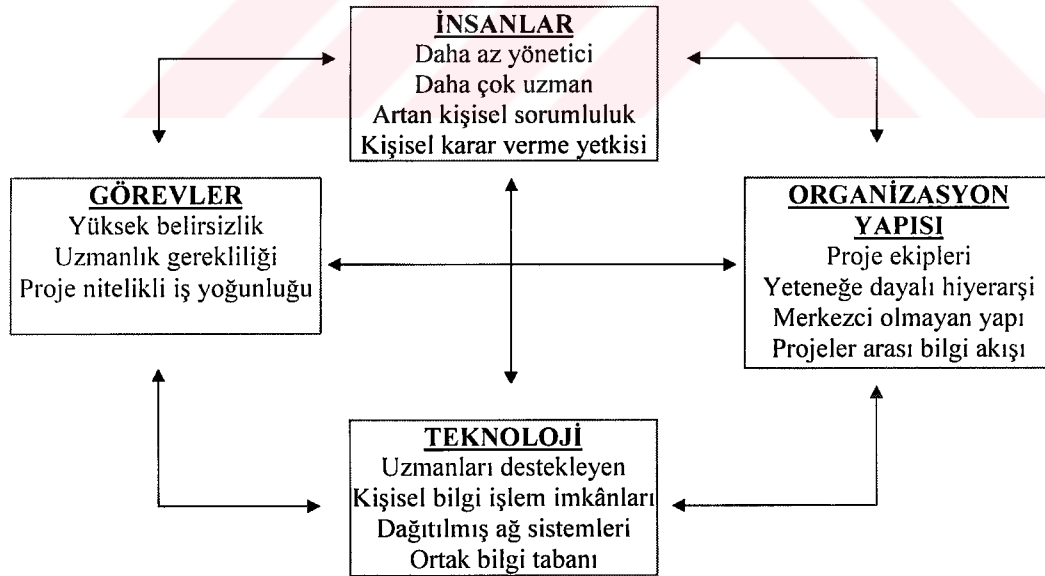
İNSANLAR
Daha az yönetici
Daha çok uzman
Artan kişisel sorumluluk
Kişisel karar verme yetkisi

GÖREVLER
Yüksek belirsizlik
Uzmanlık gerekliliği
Proje nitelikli iş yoğunluğu

ORGANİZASYON YAPISI
Proje ekipleri
Yeteneğe dayalı hiyerarşi
Merkezci olmayan yapı
Projeler arası bilgi akışı

TEKNOLOJİ
Uzmanları destekleyen
Kişisel bilgi işlem imkânları
Dağıtılmış ağ sistemleri
Ortak bilgi tabanı